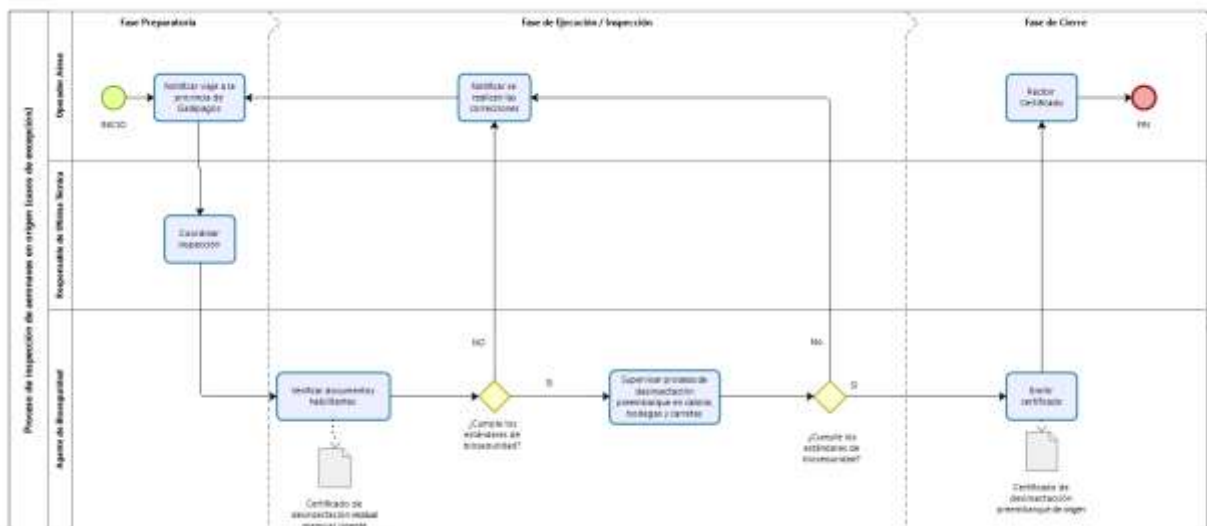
Proceso de inspección de aeronaves en origen (casos de excepción)

Fase Preparatoria

Fase de Ejecución / Inspección

Fase de Cierre

Operador Aéreo

Responsable de Oficina Técnica

Agente de Bioseguridad

INICIO

Notificar viaje a la provincia de Galápagos

Notificar se realizan las correcciones

Recibir Certificado

FIN

Coordinar inspección

NO

No

Verificar documentos habilitantes

Si

Supervisar proceso de desinsectación preembarque en cabina, bodegas y carretas

Si

Enviar certificado

¿Cumple los estándares de bioseguridad?

¿Cumple los estándares de bioseguridad?

Certificado de desinsectación residual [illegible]

Certificado de desinsectación preembarque en origen